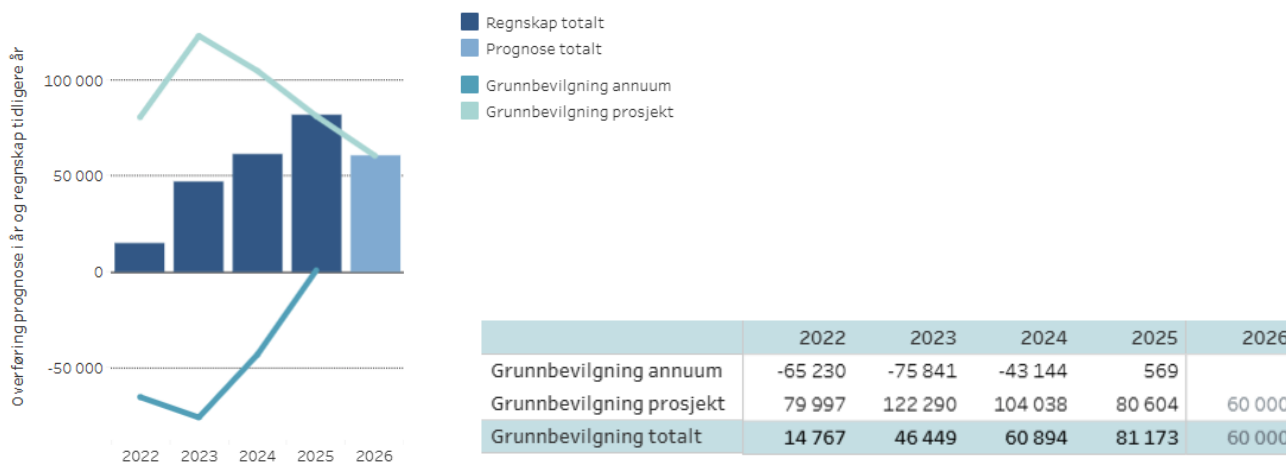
Overføring prognose i år og regnskap tidligere år

100 000
50 000
0
-50 000

2022 2023 2024 2025 2026

Regnskap totalt
Prognose totalt
Grunnbevilgning annuum
Grunnbevilgning prosjekt

| | 2022 | 2023 | 2024 | 2025 | 2026 |
|---|---|---|---|---|---|
| Grunnbevilgning annuum | -65 230 | -75 841 | -43 144 | 569 | |
| Grunnbevilgning prosjekt | 79 997 | 122 290 | 104 038 | 80 604 | 60 000 |
| Grunnbevilgning totalt | 14 767 | 46 449 | 60 894 | 81 173 | 60 000 |